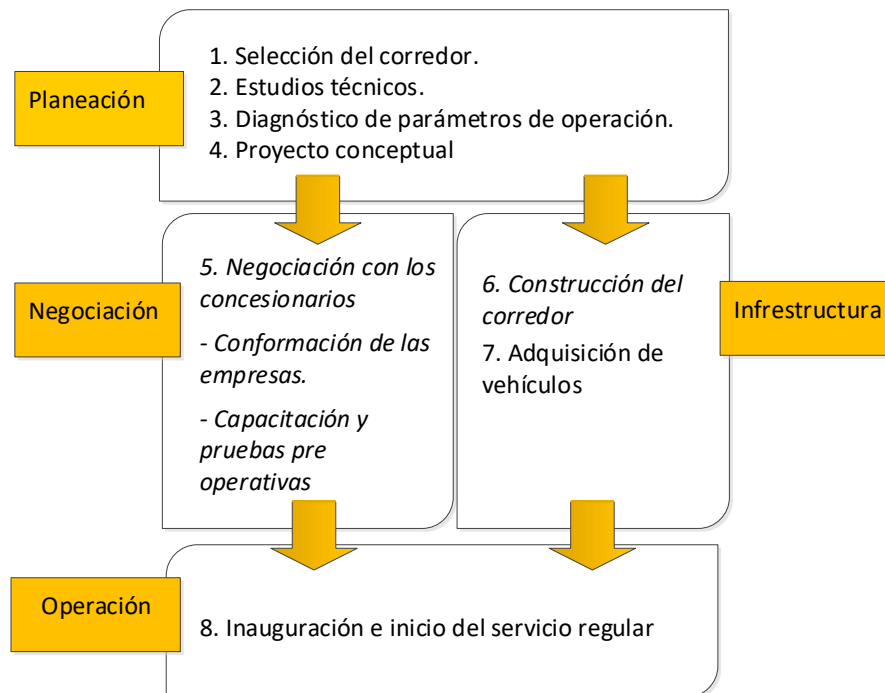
Planeación

1. Selección del corredor.
2. Estudios técnicos.
3. Diagnóstico de parámetros de operación.
4. Proyecto conceptual

Negociación

5. Negociación con los concesionarios

- Conformación de las empresas.

- Capacitación y pruebas pre operativas

6. Construcción del corredor

7. Adquisición de vehículos

Infrestructura

Operación

8. Inauguración e inicio del servicio regular